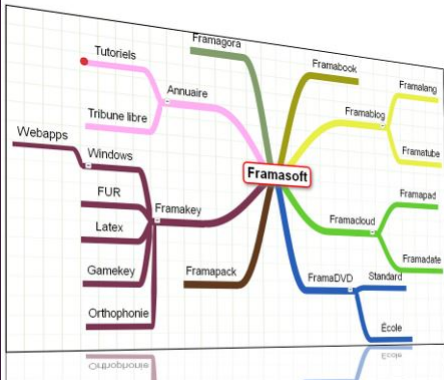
Framasoft

Framagora

Annuaire

Tutoriels

Tribune libre

Webapps

Windows

FUR

Latex

Gamekey

Orthophonie

Framakey

Framapack

Framabook

Framablog

Framalang

Framatube

Framacloud

Framapad

Framadate

FramaDVD

Standard

École